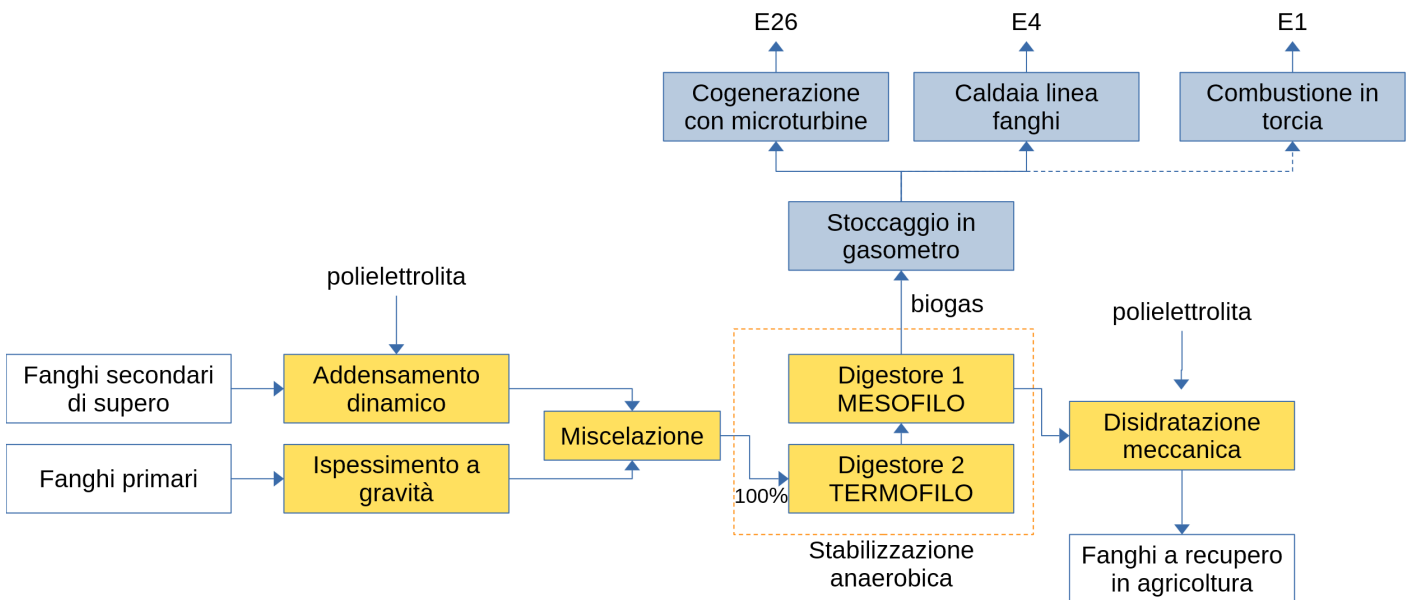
E26

E4

E1

Cogenerazione con microturbine

Caldaia linea fanghi

Combustione in torcia

Stoccaggio in gasometro

biogas

polielettrolita

polielettrolita

Fanghi secondari di supero

Addensamento dinamico

Miscelazione

Digestore 1 MESOFILO

Disidratazione meccanica

Fanghi primari

Ispessimento a gravità

100%

Digestore 2 TERMOFILO

Stabilizzazione anaerobica

Fanghi a recupero in agricoltura